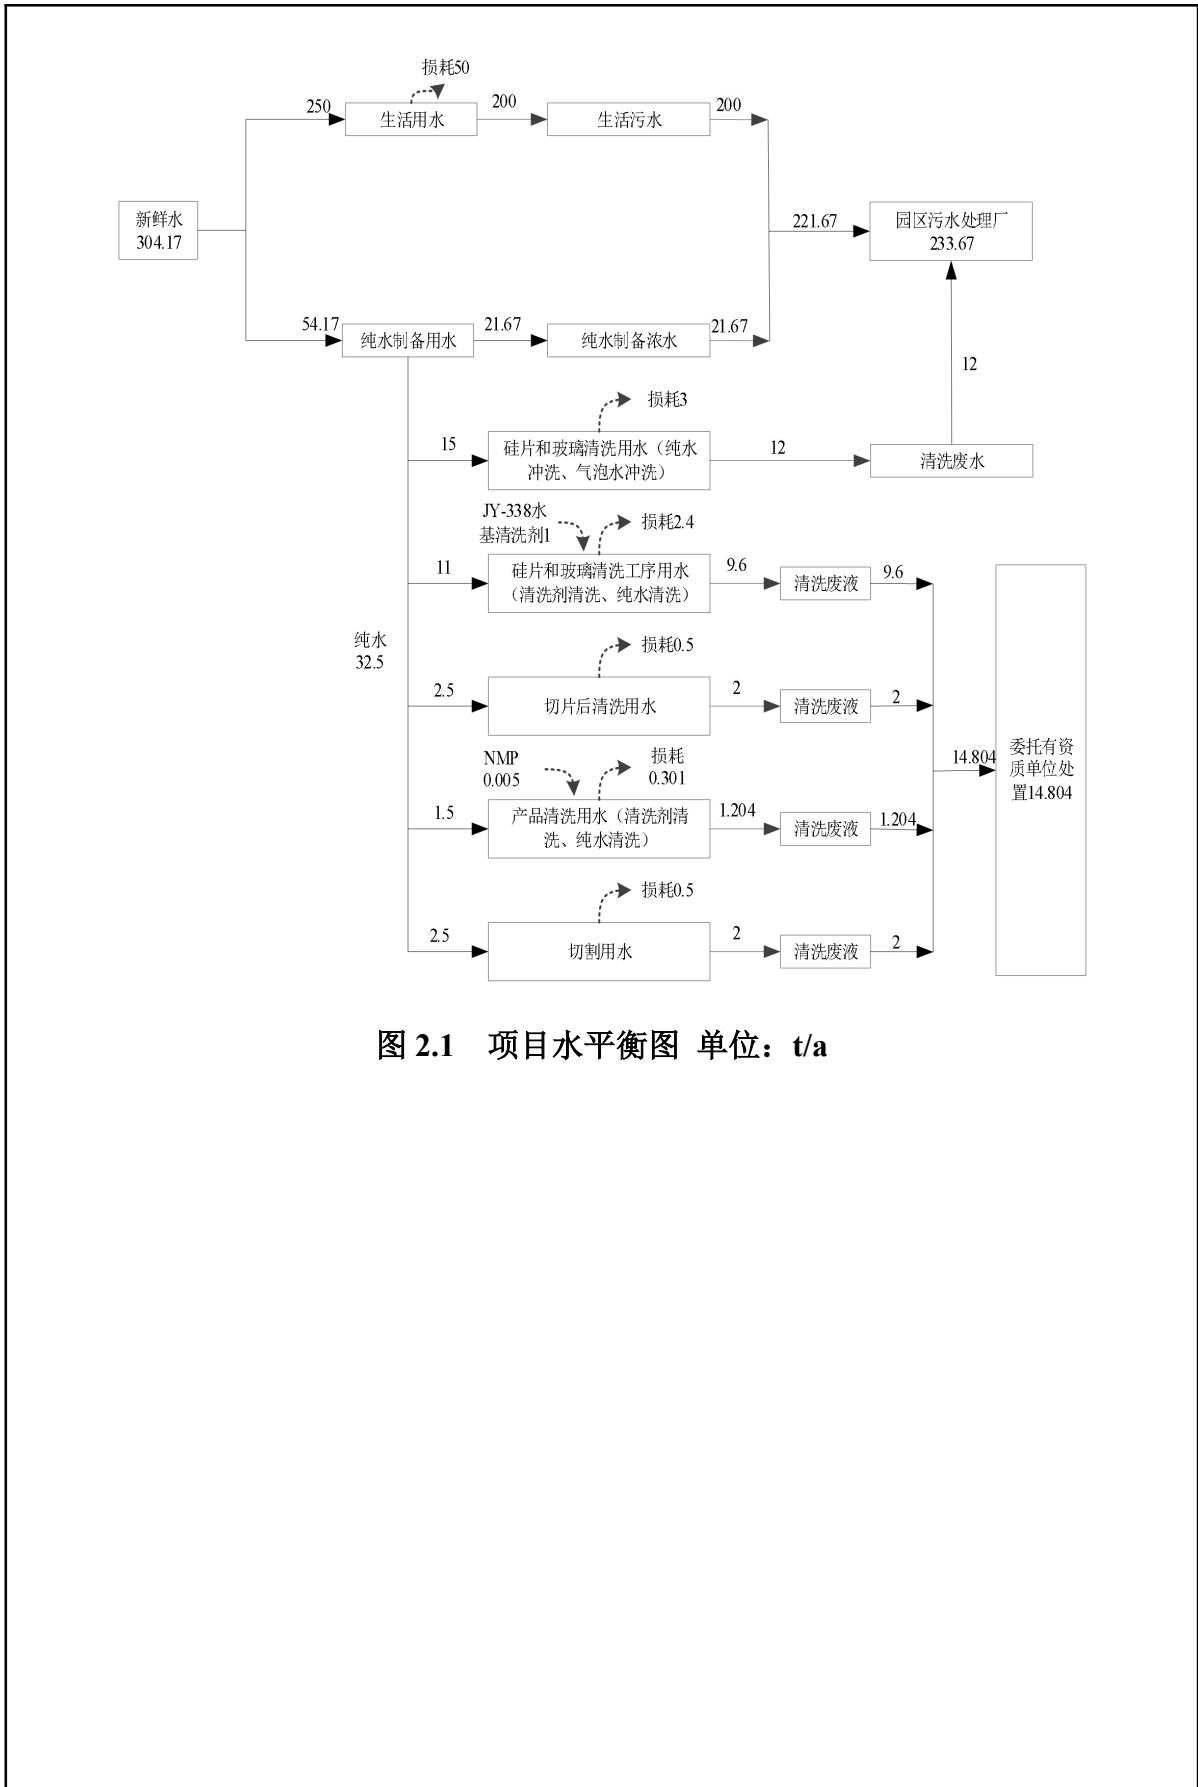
损耗50

250 生活用水 200 生活污水 200

新鲜水 304.17

221.67 园区污水处理厂 233.67

54.17 纯水制备用水 21.67 纯水制备浓水 21.67

12

损耗3

15 硅片和玻璃清洗用水（纯水冲洗、气泡水冲洗） 12 清洗废水

JY-338水基清洗剂1

损耗2.4

11 硅片和玻璃清洗工序用水（清洗剂清洗、纯水清洗） 9.6 清洗废液 9.6

纯水 32.5

损耗0.5

2.5 切片后清洗用水 2 清洗废液 2

NMP 0.005

损耗 0.301

14.804 委托有资质单位处置14.804

1.5 产品清洗用水（清洗剂清洗、纯水清洗） 1.204 清洗废液 1.204

损耗0.5

2.5 切割用水 2 清洗废液 2

图 2.1 项目水平衡图 单位：t/a